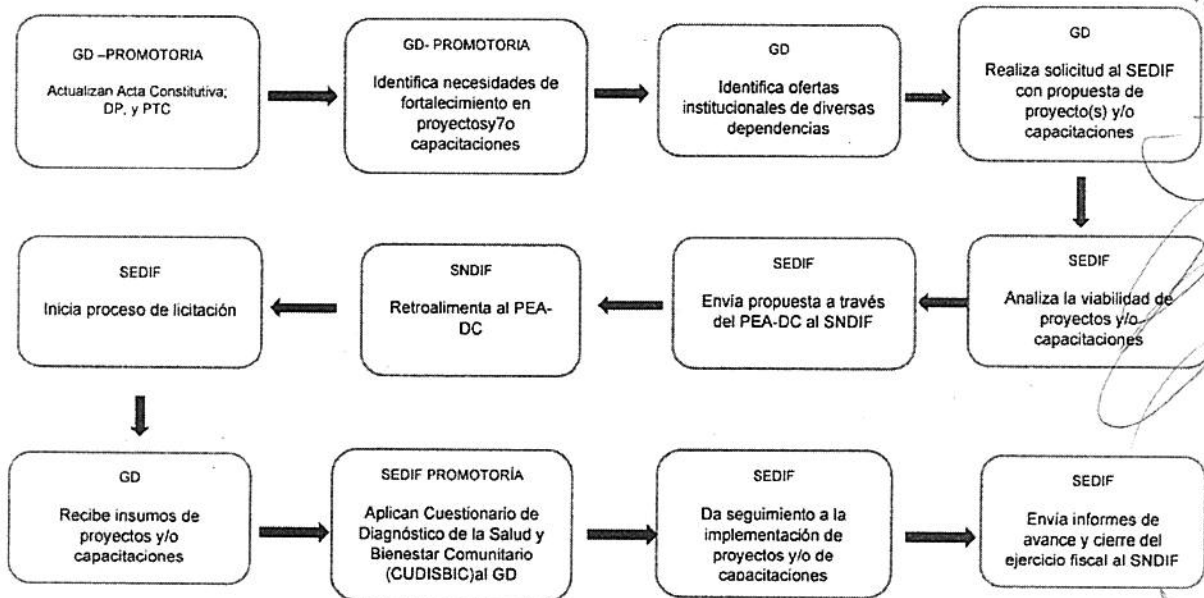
GD –PROMOTORIA

Actualizan Acta Constitutiva; DP, y PTC

GD- PROMOTORIA

Identifica necesidades de fortalecimiento en proyectosy7o capacitaciones

GD

Identifica ofertas institucionales de diversas dependencias

GD

Realiza solicitud al SEDIF con propuesta de proyecto(s) y/o capacitaciones

SEDIF

Analiza la viabilidad de proyectos y/o capacitaciones

SEDIF

Envía propuesta a través del PEA-DC al SNDIF

SNDIF

Retroalimenta al PEA-DC

SEDIF

Inicia proceso de licitación

GD

Recibe insumos de proyectos y/o capacitaciones

SEDIF PROMOTORÍA

Aplican Cuestionario de Diagnóstico de la Salud y Bienestar Comunitario (CUDISBIC)al GD

SEDIF

Da seguimiento a la implementación de proyectos y/o de capacitaciones

SEDIF

Envía informes de avance y cierre del ejercicio fiscal al SNDIF